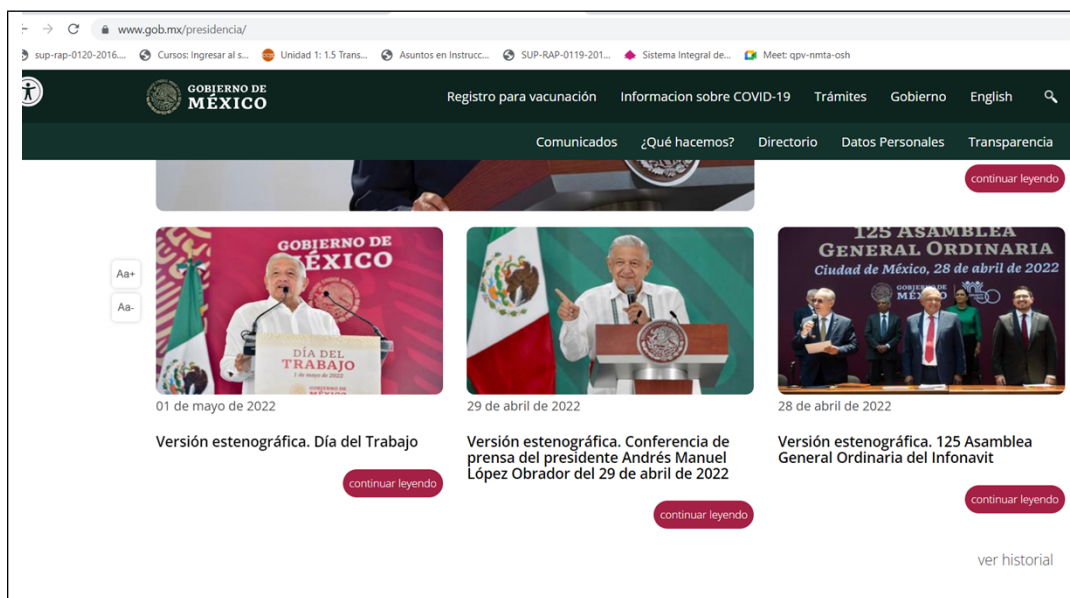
www.gob.mx/presidencia/

sup-rap-0120-2016.... Cursos: Ingresar al s... Unidad 1: 1.5 Trans... Asuntos en Instrucc... SUP-RAP-0119-201... Sistema Integral de... Meet: qpv-nmta-osh

GOBIERNO DE MÉXICO

Registro para vacunación Informacion sobre COVID-19 Trámites Gobierno English

Comunicados ¿Qué hacemos? Directorio Datos Personales Transparencia

continuar leyendo

Aa+

Aa-

GOBIERNO DE MÉXICO

DÍA DEL TRABAJO

1 de mayo de 2022

01 de mayo de 2022

Versión estenográfica. Día del Trabajo

continuar leyendo

29 de abril de 2022

Versión estenográfica. Conferencia de prensa del presidente Andrés Manuel López Obrador del 29 de abril de 2022

continuar leyendo

125 ASAMBLEA GENERAL ORDINARIA

Ciudad de México, 28 de abril de 2022

28 de abril de 2022

Versión estenográfica. 125 Asamblea General Ordinaria del Infonavit

continuar leyendo

ver historial